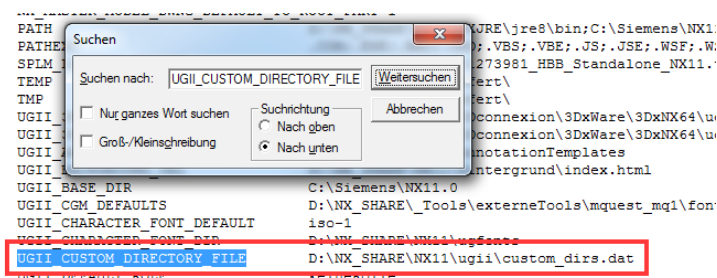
PATH
PATHEX
SPLM_L
TEMP
TMP
UGII_
UGII_
UGII_
UGII_
UGII_BASE_DIR
UGII_CGM_DEFAULTS
UGII_CHARACTER_FONT_DEFAULT
UGII_CHARACTER_FONT_DIR
UGII_CUSTOM_DIRECTORY_FILE

JRE\jre8\bin;C:\Siemens\NX11
;.VBS;.VBE;.JS;.JSE;.WSF;.W
273981_HBB_Standalone_NX11.
fert\
fert\
Oconnexion\3DxWare\3DxNX64\u
Oconnexion\3DxWare\3DxNX64\u
notationTemplates
ntergrund\index.html
C:\Siemens\NX11.0
D:\NX_SHARE\_Tools\externeTools\mquest_mq1\fon
iso-1
D:\NX_SHARE\NX11\ugfonts
D:\NX_SHARE\NX11\ugii\custom_dirs.dat

Suchen
Suchen nach: UGII_CUSTOM_DIRECTORY_FILE
Weitersuchen
Abbrechen
Nur ganzes Wort suchen
Groß-/Kleinschreibung
Suchrichtung
Nach oben
Nach unten